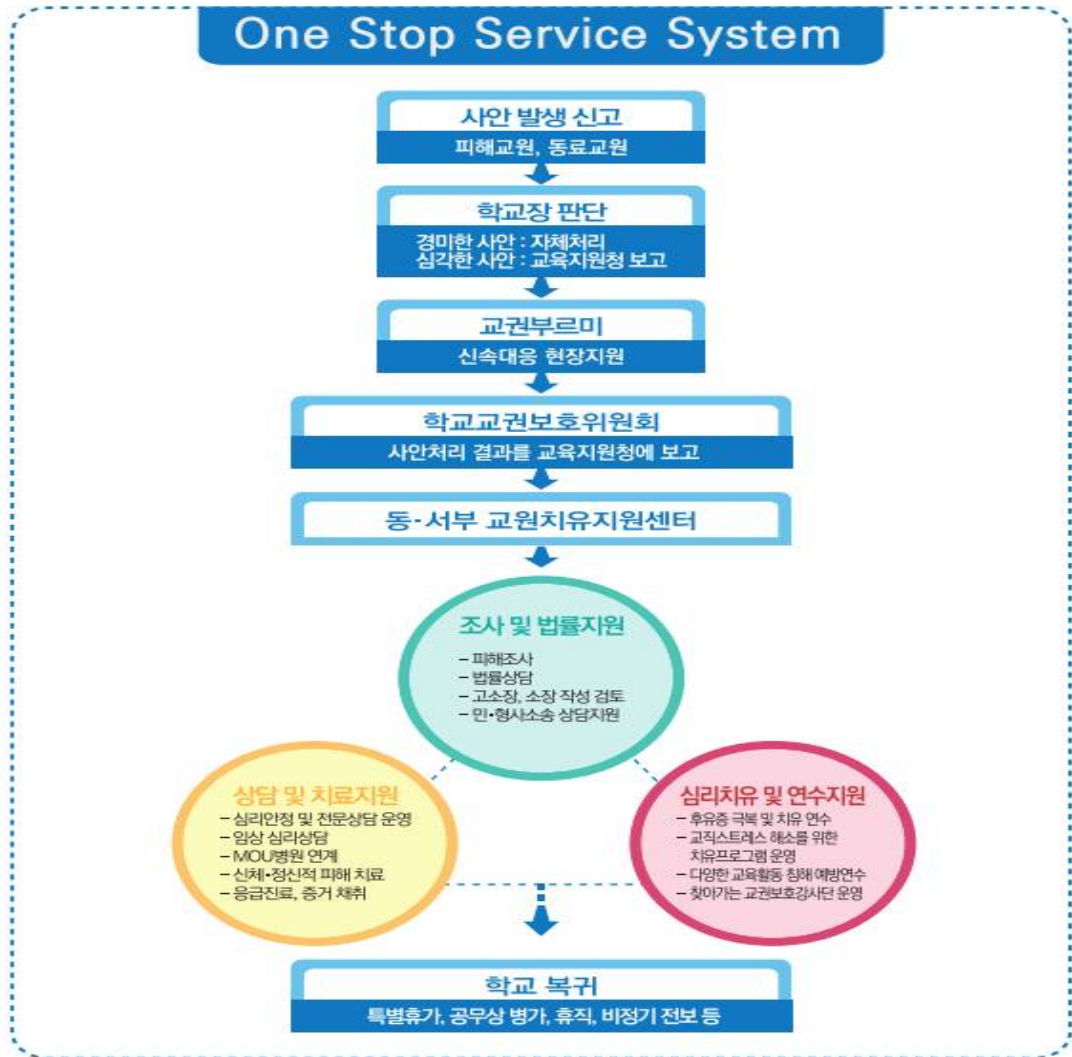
One Stop Service System

사안 발생 신고
피해교원, 동료교원

학교장 판단
경미한 사안 : 자체처리
심각한 사안 : 교육지원청 보고

교권부르미
신속대응 현장지원

학교교권보호위원회
사안처리 결과를 교육지원청에 보고

동·서부 교원치유지원센터

조사 및 법률지원
– 피해조사
– 법률상담
– 고소장, 소장 작성 검토
– 민·형사소송 상담지원

상담 및 치료지원
– 심리안정 및 전문상담 운영
– 임상 심리상담
– MOU병원 연계
– 신체·정신적 피해 치료
– 응급진료, 증거 채취

심리치유 및 연수지원
– 후유증 극복 및 치유 연수
– 교직스트레스 해소를 위한 치유프로그램 운영
– 다양한 교육활동 침해 예방연수
– 찾아가는 교권보호강사단 운영

학교 복귀
특별휴가, 공무상 병가, 휴직, 비정기 전보 등